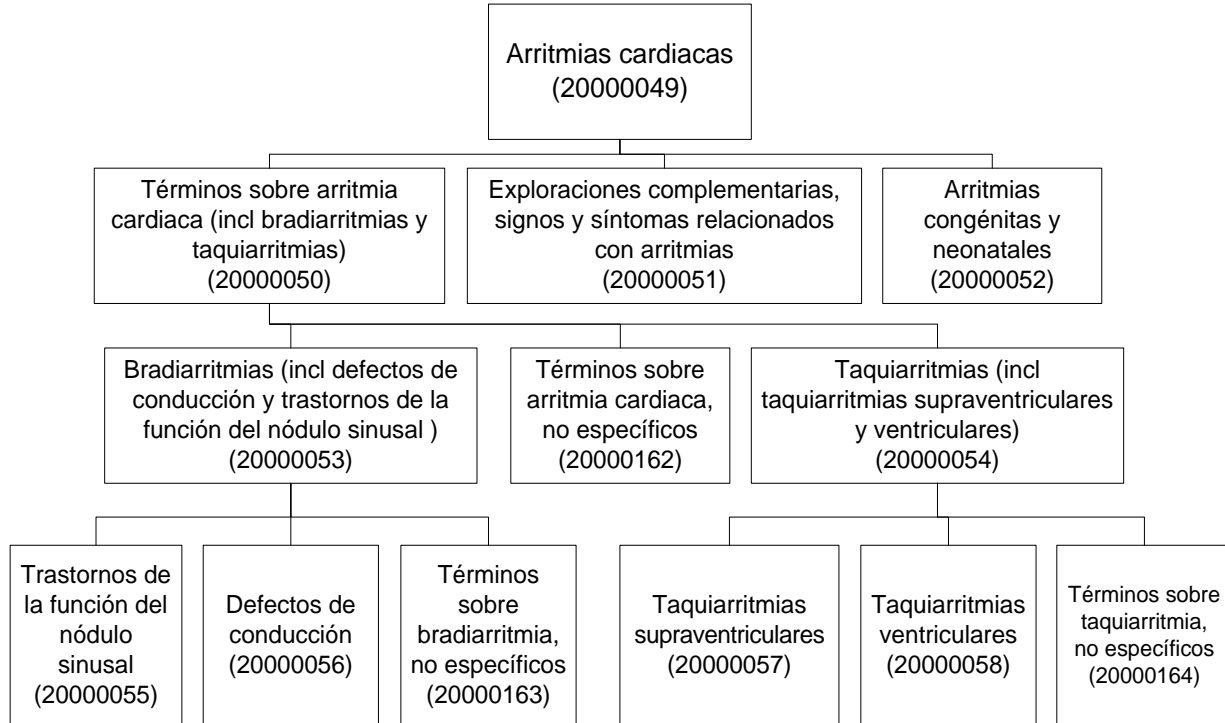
Arritmias cardiacas (20000049)

Términos sobre arritmia cardiaca (incl bradiarritmias y taquiarritmias) (20000050)

Exploraciones complementarias, signos y síntomas relacionados con arritmias (20000051)

Arritmias congénitas y neonatales (20000052)

Bradiarritmias (incl defectos de conducción y trastornos de la función del nódulo sinusal ) (20000053)

Términos sobre arritmia cardiaca, no específicos (20000162)

Taquiarritmias (incl taquiarritmias supraventriculares y ventriculares) (20000054)

Trastornos de la función del nódulo sinusal (20000055)

Defectos de conducción (20000056)

Términos sobre bradiarritmia, no específicos (20000163)

Taquiarritmias supraventriculares (20000057)

Taquiarritmias ventriculares (20000058)

Términos sobre taquiarritmia, no específicos (20000164)